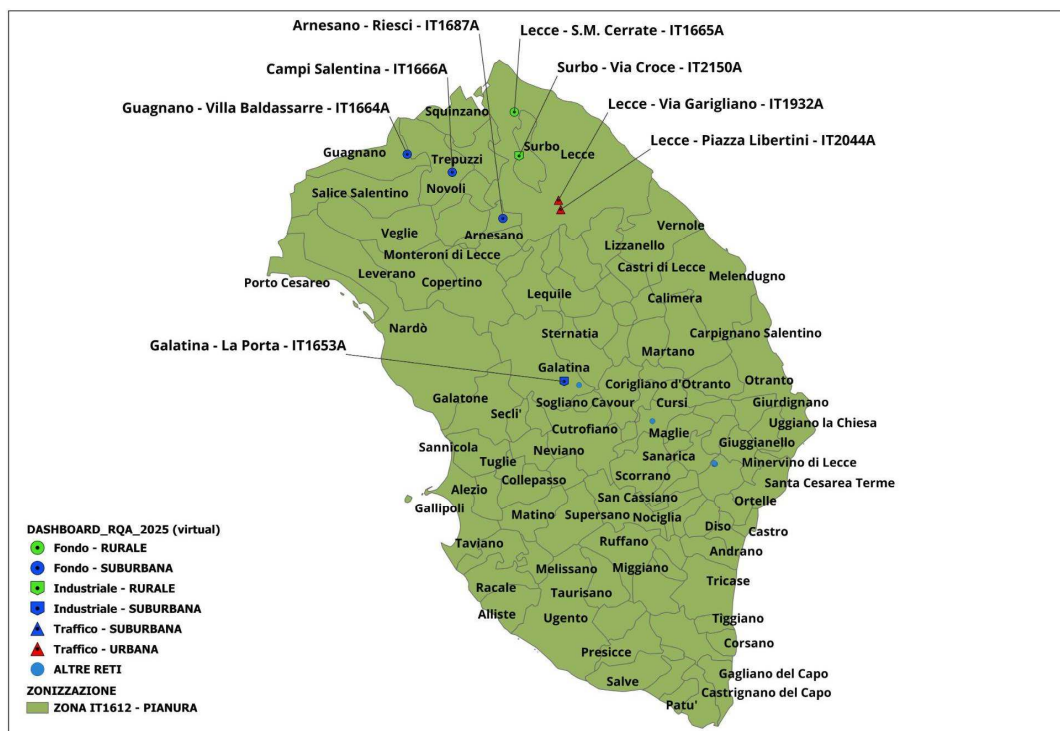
Arnesano - Riesci - IT1687A
Lecce - S.M. Cerrate - IT1665A
Campi Salentina - IT1666A
Surbo - Via Croce - IT2150A
Guagnano - Villa Baldassarre - IT1664A
Lecce - Via Garigliano - IT1932A
Lecce - Piazza Libertini - IT2044A

Squinzano
Guagnano
Trepuzzi
Surbo
Lecce
Salice Salentino
Novoli
Veglie
Arnesano
Vernole
Lizzanello
Monteroni di Lecce
Leverano
Castri di Lecce
Melendugno
Porto Cesareo
Copertino
Lequile
Calimera
Nardò
Sternatia
Carpignano Salentino
Galatina - La Porta - IT1653A
Martano
Galatina
Otranto
Corigliano d'Otranto
Galatone
Sogliano Cavour
Cursi
Giurdignano
Secli'
Uggiano la Chiesa
Cutrofiano
Maglie
Giuggianello
Sannicola
Neviano
Sanarica
Minervino di Lecce
Tuglie
Scorrano
Santa Cesarea Terme
Alezio
Collepasso
Ortelle
San Cassiano
Gallipoli
Matino
Supersano
Nociglia
Diso
Castro
Ruffano
Andrano
Taviano
Melissano
Miggiano
Tricase
Racale
Taurisano
Alliste
Ugento
Tiggiano
Corsano
Presicce
Gagliano del Capo
Salve
Castrignano del Capo
Patu'

DASHBOARD_RQA_2025 (virtual)
Fondo - RURALE
Fondo - SUBURBANA
Industriale - RURALE
Industriale - SUBURBANA
Traffico - SUBURBANA
Traffico - URBANA
ALTRE RETI
ZONIZZAZIONE
ZONA IT1612 - PIANURA